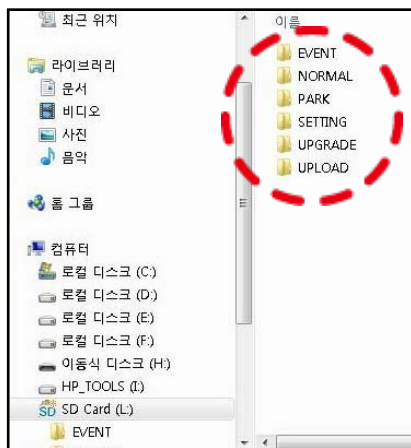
최근 위치

라이브러리
문서
비디오
사진
음악

홈 그룹

컴퓨터
로컬 디스크 (C:)
로컬 디스크 (D:)
로컬 디스크 (E:)
로컬 디스크 (F:)
이동식 디스크 (H:)
HP_TOOLS (I:)
SD Card (L:)
EVENT

이름
EVENT
NORMAL
PARK
SETTING
UPGRADE
UPLOAD